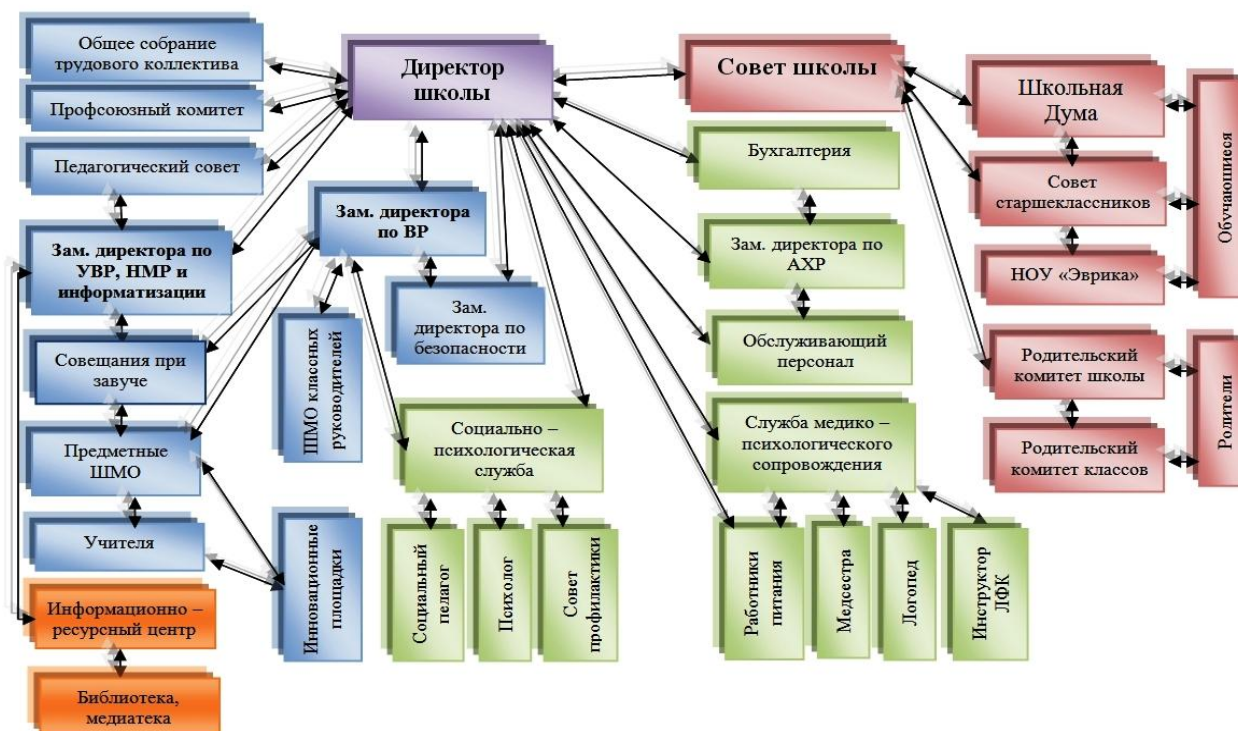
Общее собрание трудового коллектива

Профсоюзный комитет

Педагогический совет

Зам. директора по УВР, НМР и информатизации

Совещания при завуче

Предметные ШМО

Учителя

Информационно – ресурсный центр

Библиотека, медиатека

Директор школы

Зам. директора по ВР

ШМО классных руководителей

Зам. директора по безопасности

Инновационные площадки

Социально – психологическая служба

Социальный педагог

Психолог

Совет профилактики

Совет школы

Бухгалтерия

Зам. директора по АХР

Обслуживающий персонал

Служба медико – психологического сопровождения

Работники питания

Медсестра

Логопед

Инструктор ЛФК

Школьная Дума

Совет старшеклассников

НОУ «Эврика»

Обучающиеся

Родительский комитет школы

Родительский комитет классов

Родители